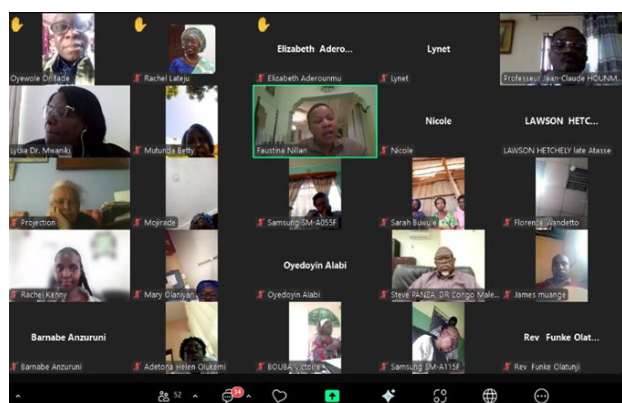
Oyewole Orilade
Rachel Lateju
Elizabeth Adero...
Elizabeth Aderounmu
Lynet
Lynet
Professeur Jean-Claude HOUNM...
Lydia Dr. Mwaniki
Mutunda Betty
Faustina Nillan
Nicole
Nicole
LAWSON HETC...
LAWSON HETCHELY late Atasse
Projection
Mojirade
Samsung SM-A055F
Sarah Buwule
Florence Wandetto
Rachel Kenny
Mary Olaniyan
Oyedoyin Alabi
Oyedoyin Alabi
Steve PANZA, DR Congo Male...
James muange
Barnabe Anzuruni
Barnabe Anzuruni
Adetona Helen Olukemi
BOUBA Victoire
Samsung SM-A115F
Rev Funke Olat...
Rev Funke Olatunji
52